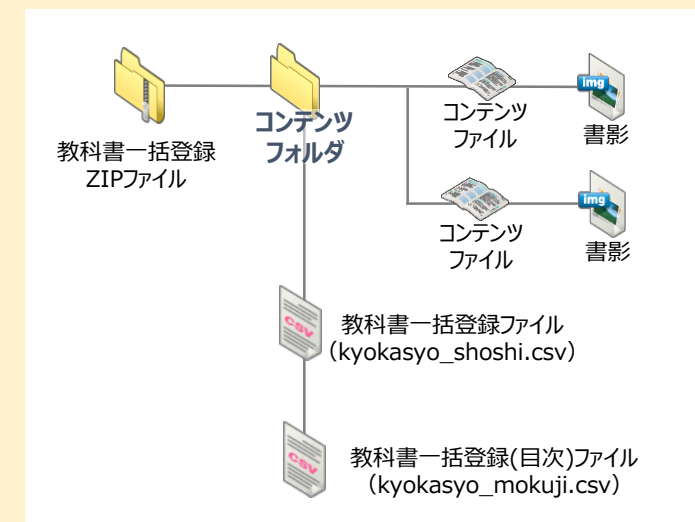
教科書一括登録
ZIPファイル

コンテンツ
フォルダ

コンテンツ
ファイル

img

書影

コンテンツ
ファイル

img

書影

csv

教科書一括登録ファイル
(kyokasyo_shoshi.csv)

csv

教科書一括登録(目次)ファイル
(kyokasyo_mokuji.csv)